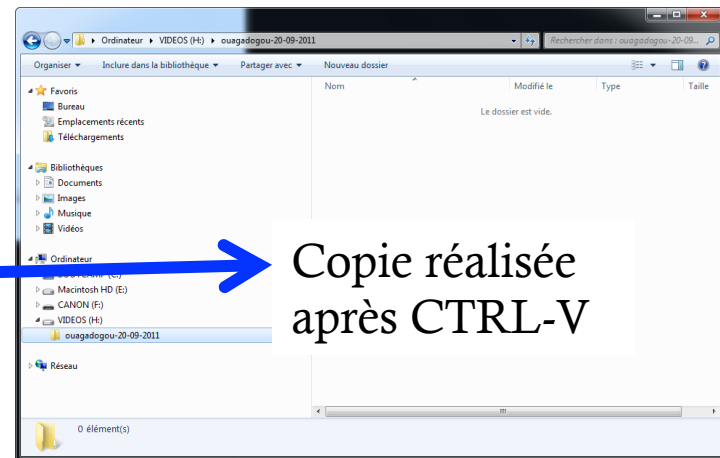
▸ Ordinateur ▸ VIDEOS (H:) ▸ ouagadogou-20-09-2011

Rechercher dans : ouagadogou-20-09...

Organiser ▾ Inclure dans la bibliothèque ▾ Partager avec ▾ Nouveau dossier

Favoris
Bureau
Emplacements récents
Téléchargements

Bibliothèques
Documents
Images
Musique
Vidéos

Ordinateur
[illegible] (C:)
Macintosh HD (E:)
CANON (F:)
VIDEOS (H:)
ouagadogou-20-09-2011

Réseau

| Nom | Modifié le | Type | Taille |
|---|---|---|---|

Le dossier est vide.

Copie réalisée après CTRL-V

0 élément(s)